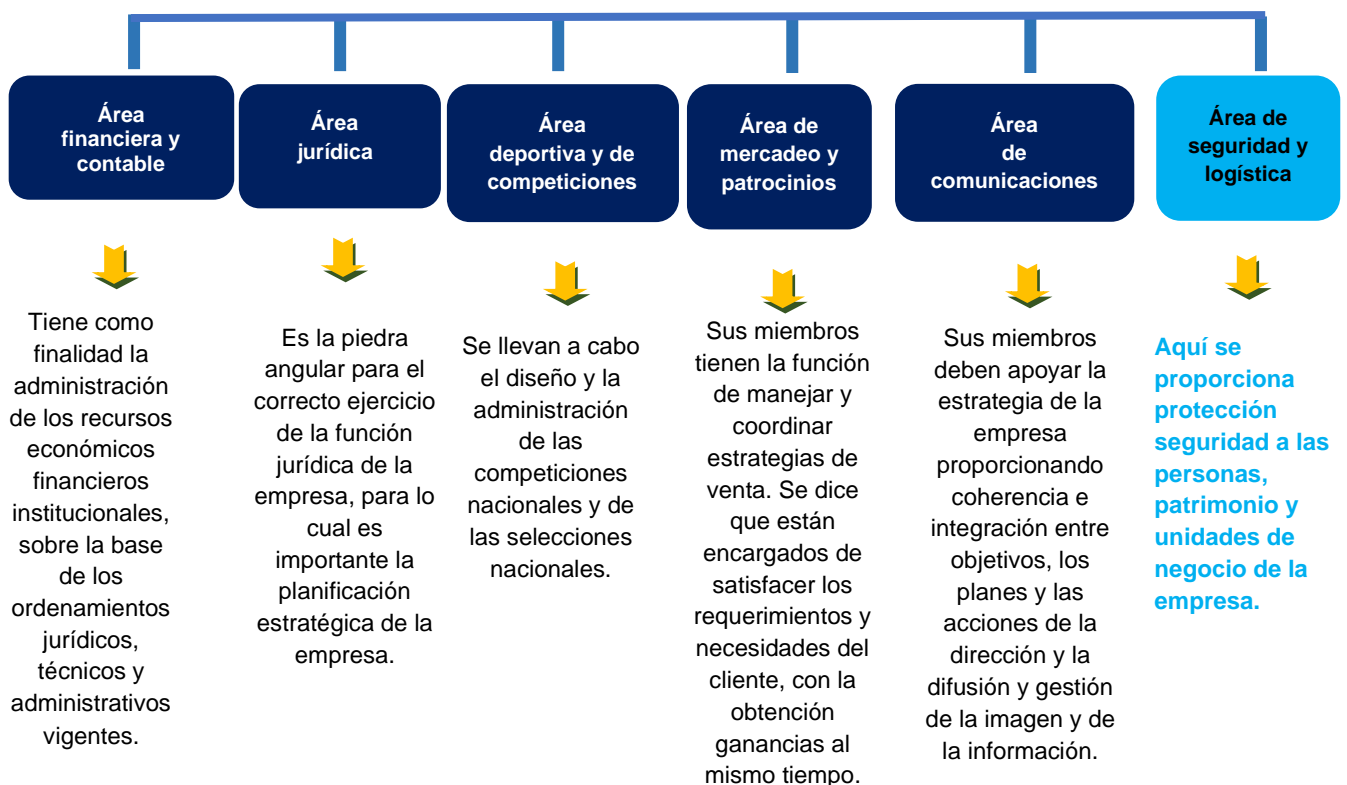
Área financiera y contable

Área jurídica

Área deportiva y de competiciones

Área de mercadeo y patrocinios

Área de comunicaciones

Área de seguridad y logística

Tiene como finalidad la administración de los recursos económicos financieros institucionales, sobre la base de los ordenamientos jurídicos, técnicos y administrativos vigentes.

Es la piedra angular para el correcto ejercicio de la función jurídica de la empresa, para lo cual es importante la planificación estratégica de la empresa.

Se llevan a cabo el diseño y la administración de las competiciones nacionales y de las selecciones nacionales.

Sus miembros tienen la función de manejar y coordinar estrategias de venta. Se dice que están encargados de satisfacer los requerimientos y necesidades del cliente, con la obtención ganancias al mismo tiempo.

Sus miembros deben apoyar la estrategia de la empresa proporcionando coherencia e integración entre objetivos, los planes y las acciones de la dirección y la difusión y gestión de la imagen y de la información.

Aquí se proporciona protección seguridad a las personas, patrimonio y unidades de negocio de la empresa.